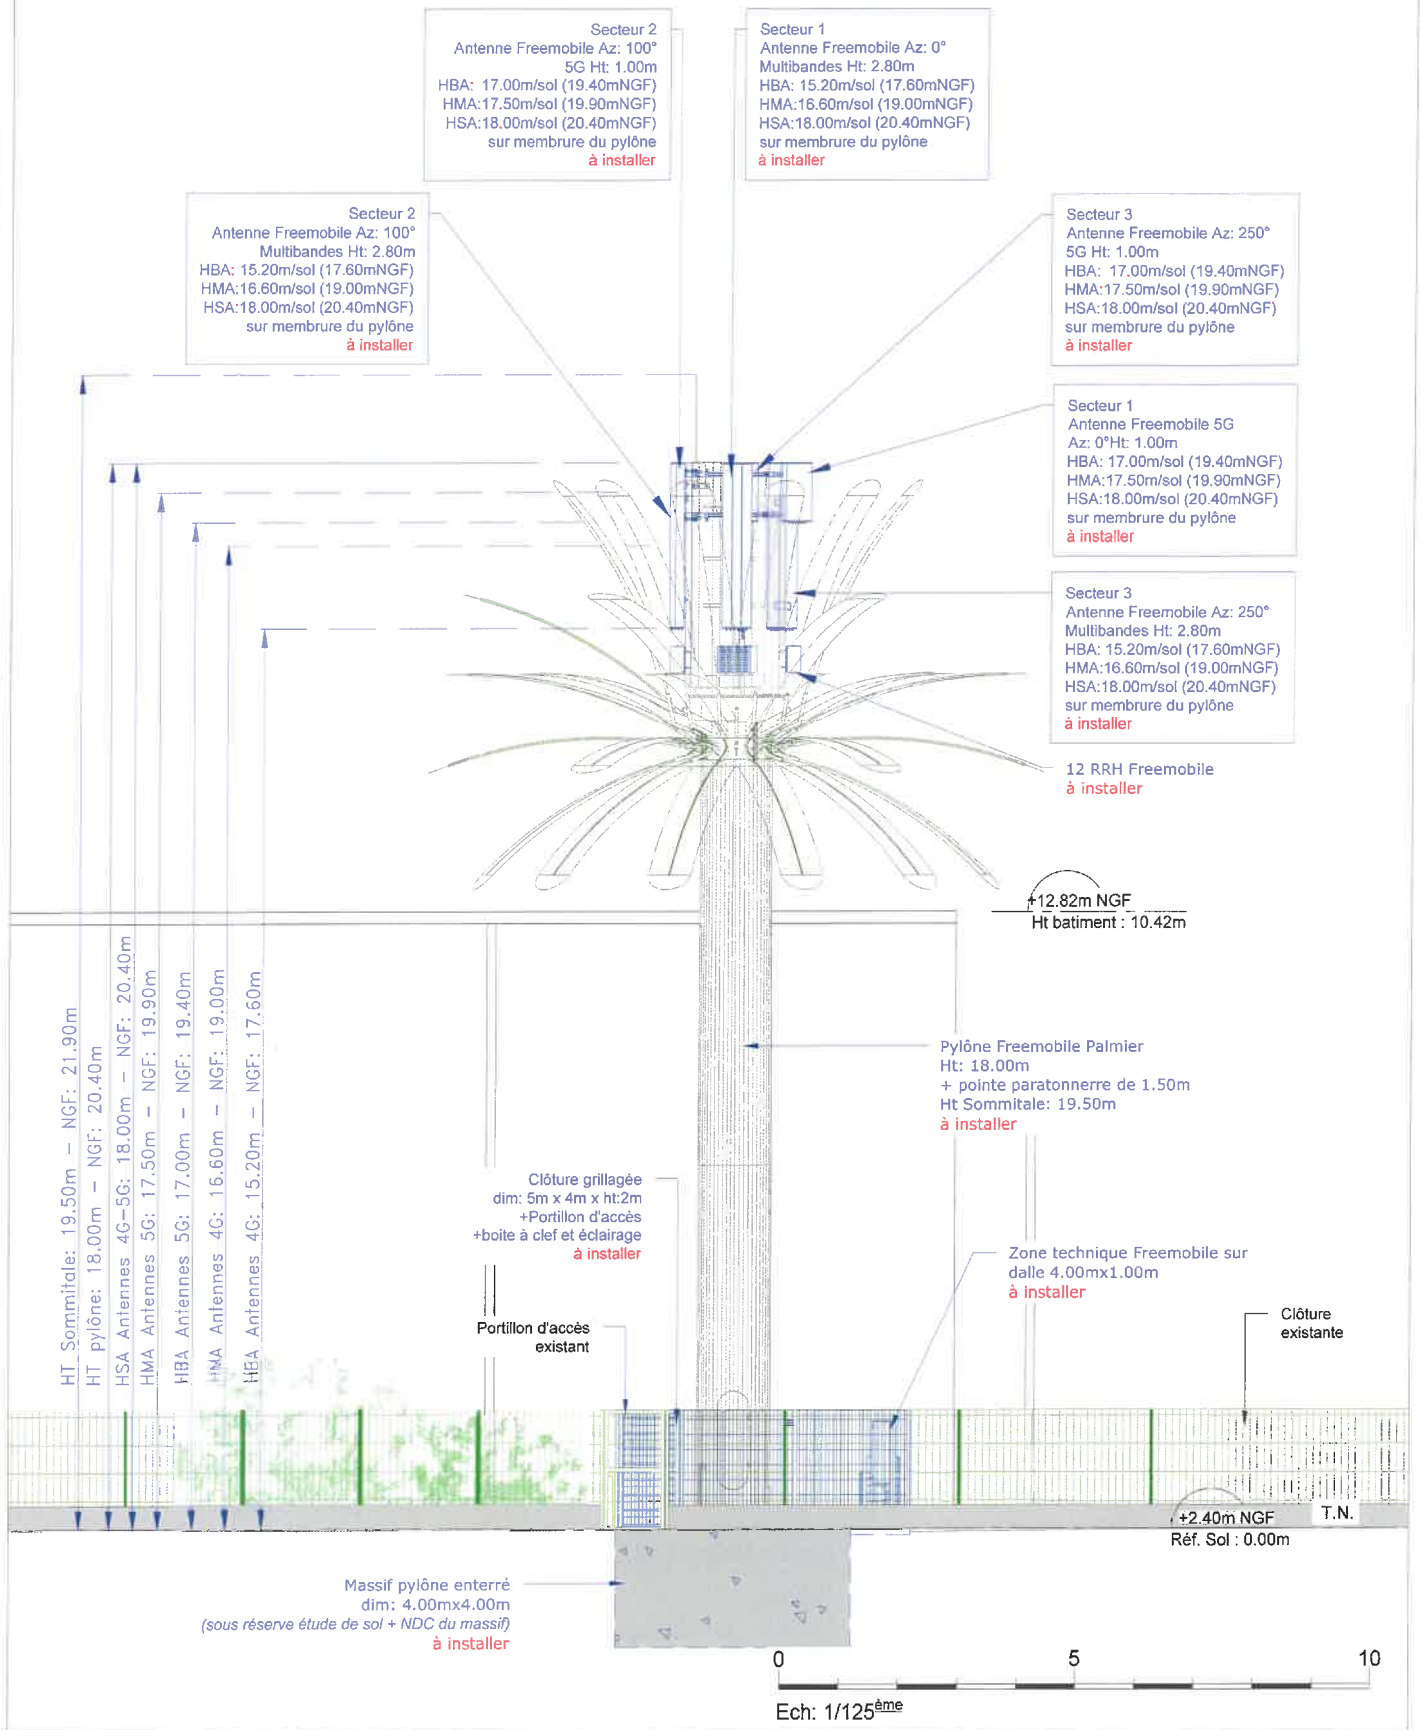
Secteur 2
Antenne Freemobile Az: 100°
5G Ht: 1.00m
HBA: 17.00m/sol (19.40mNGF)
HMA:17.50m/sol (19.90mNGF)
HSA:18.00m/sol (20.40mNGF)
sur membrure du pylône
à installer

Secteur 1
Antenne Freemobile Az: 0°
Multibandes Ht: 2.80m
HBA: 15.20m/sol (17.60mNGF)
HMA:16.60m/sol (19.00mNGF)
HSA:18.00m/sol (20.40mNGF)
sur membrure du pylône
à installer

Secteur 2
Antenne Freemobile Az: 100°
Multibandes Ht: 2.80m
HBA: 15.20m/sol (17.60mNGF)
HMA:16.60m/sol (19.00mNGF)
HSA:18.00m/sol (20.40mNGF)
sur membrure du pylône
à installer

Secteur 3
Antenne Freemobile Az: 250°
5G Ht: 1.00m
HBA: 17.00m/sol (19.40mNGF)
HMA:17.50m/sol (19.90mNGF)
HSA:18.00m/sol (20.40mNGF)
sur membrure du pylône
à installer

Secteur 1
Antenne Freemobile 5G
Az: 0°Ht: 1.00m
HBA: 17.00m/sol (19.40mNGF)
HMA:17.50m/sol (19.90mNGF)
HSA:18.00m/sol (20.40mNGF)
sur membrure du pylône
à installer

Secteur 3
Antenne Freemobile Az: 250°
Multibandes Ht: 2.80m
HBA: 15.20m/sol (17.60mNGF)
HMA:16.60m/sol (19.00mNGF)
HSA:18.00m/sol (20.40mNGF)
sur membrure du pylône
à installer

12 RRH Freemobile
à installer

+12.82m NGF
Ht batiment : 10.42m

HT Sommitale: 19.50m - NGF: 21.90m
HT pylône: 18.00m - NGF: 20.40m
HSA Antennes 4G-5G: 18.00m - NGF: 20.40m
HMA Antennes 5G: 17.50m - NGF: 19.90m
HBA Antennes 5G: 17.00m - NGF: 19.40m
HMA Antennes 4G: 16.60m - NGF: 19.00m
HBA Antennes 4G: 15.20m - NGF: 17.60m

Pylône Freemobile Palmier
Ht: 18.00m
+ pointe paratonnerre de 1.50m
Ht Sommitale: 19.50m
à installer

Clôture grillagée
dim: 5m x 4m x ht:2m
+Portillon d'accès
+boite à clef et éclairage
à installer

Zone technique Freemobile sur
dalle 4.00mx1.00m
à installer

Portillon d'accès
existant

Clôture
existante

+2.40m NGF
T.N.
Réf. Sol : 0.00m

Massif pylône enterré
dim: 4.00mx4.00m
(sous réserve étude de sol + NDC du massif)
à installer

0 5 10
Ech: 1/125$^{ème}$